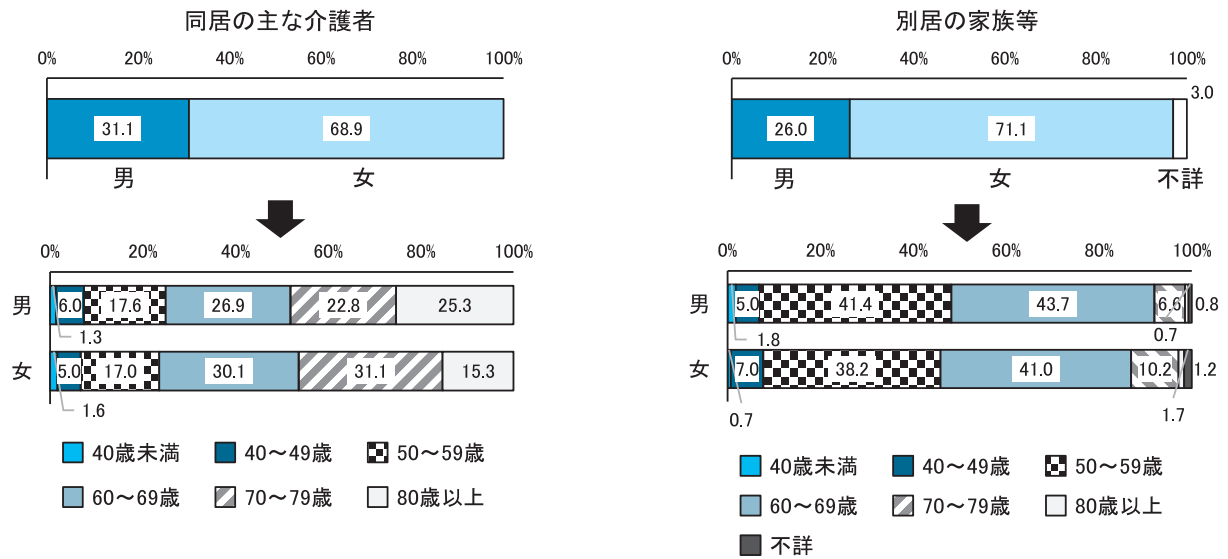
同居の主な介護者

0% 20% 40% 60% 80% 100%

31.1 68.9

男 女

0% 20% 40% 60% 80% 100%

男 6.0 17.6 26.9 22.8 25.3

1.3

女 5.0 17.0 30.1 31.1 15.3

1.6

40歳未満 40～49歳 50～59歳

60～69歳 70～79歳 80歳以上

別居の家族等

0% 20% 40% 60% 80% 100%

3.0

26.0 71.1

男 女 不詳

0% 20% 40% 60% 80% 100%

男 5.0 41.4 43.7 6.6 0.8

1.8 0.7

女 7.0 38.2 41.0 10.2 1.2

0.7 1.7

40歳未満 40～49歳 50～59歳

60～69歳 70～79歳 80歳以上

不詳